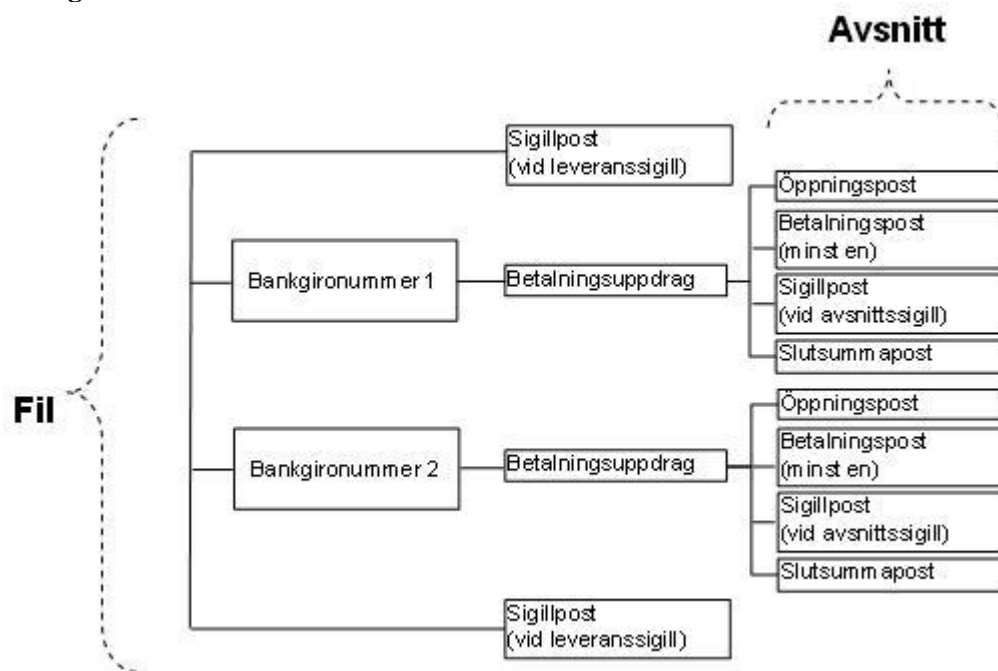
Avsnitt

Fil

Sigillpost (vid leveranssigill)

Bankgironummer 1

Betalningsuppdrag

Öppningspost

Betalningspost (minst en)

Sigillpost (vid avsnittssigill)

Slutsummapost

Bankgironummer 2

Betalningsuppdrag

Öppningspost

Betalningspost (minst en)

Sigillpost (vid avsnittssigill)

Slutsummapost

Sigillpost (vid leveranssigill)